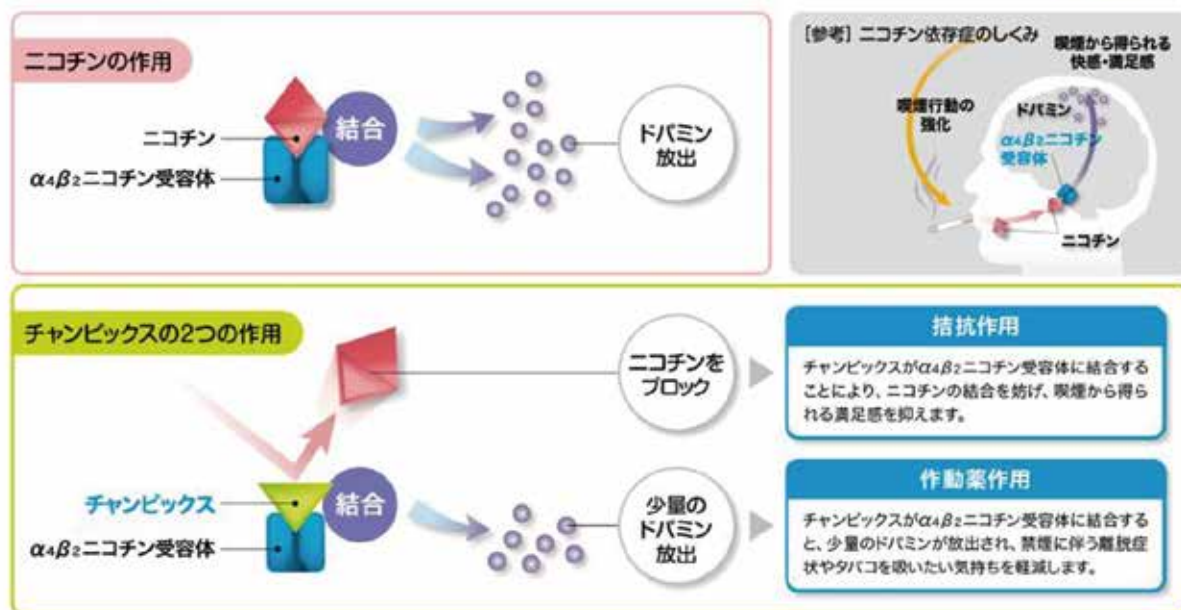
ニコチンの作用

ニコチン
$\alpha_4\beta_2$ニコチン受容体
結合
ドパミン放出

[参考] ニコチン依存症のしくみ
喫煙から得られる快感・満足感
喫煙行動の強化
ドパミン
$\alpha_4\beta_2$ニコチン受容体
ニコチン

チャンピックスの2つの作用

ニコチンをブロック

拮抗作用
チャンピックスが$\alpha_4\beta_2$ニコチン受容体に結合することにより、ニコチンの結合を妨げ、喫煙から得られる満足感を抑えます。

チャンピックス
$\alpha_4\beta_2$ニコチン受容体
結合
少量のドパミン放出

作動薬作用
チャンピックスが$\alpha_4\beta_2$ニコチン受容体に結合すると、少量のドパミンが放出され、禁煙に伴う離脱症状やタバコを吸いたい気持ちを軽減します。